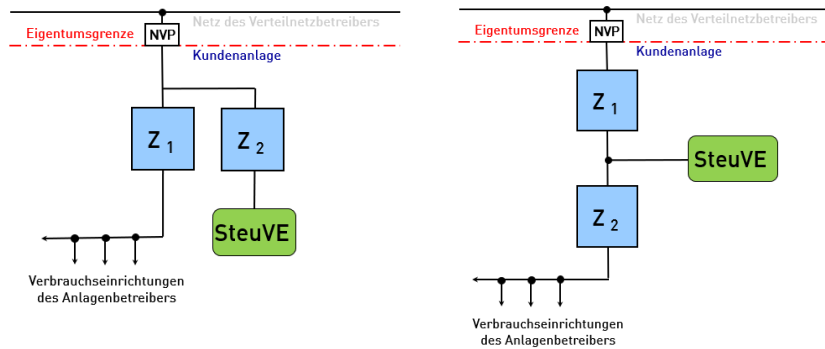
Netz des Verteilnetzbetreibers
Eigentumsgrenze
NVP
Kundenanlage
Z 1
Z 2
SteuVE
Verbrauchseinrichtungen des Anlagenbetreibers

Netz des Verteilnetzbetreibers
Eigentumsgrenze
NVP
Kundenanlage
Z 1
SteuVE
Z 2
Verbrauchseinrichtungen des Anlagenbetreibers